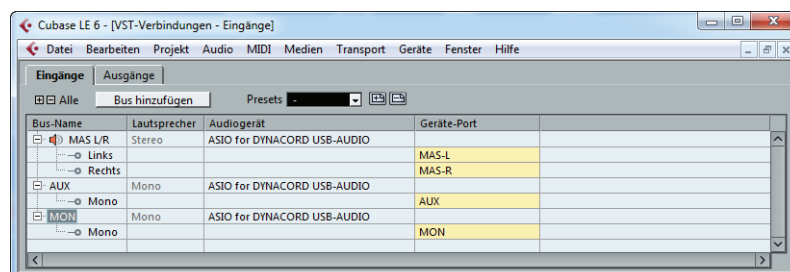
Cubase LE 6 - [VST-Verbindungen - Eingänge]

Datei Bearbeiten Projekt Audio MIDI Medien Transport Geräte Fenster Hilfe

Eingänge Ausgänge

Alle Bus hinzufügen Presets -

| Bus-Name | Lautsprecher | Audiogerät | Geräte-Port |
|---|---|---|---|
| MAS L/R | Stereo | ASIO for DYNACORD USB-AUDIO | |
| Links | | | MAS-L |
| Rechts | | | MAS-R |
| AUX | Mono | ASIO for DYNACORD USB-AUDIO | |
| Mono | | | AUX |
| MON | Mono | ASIO for DYNACORD USB-AUDIO | |
| Mono | | | MON |